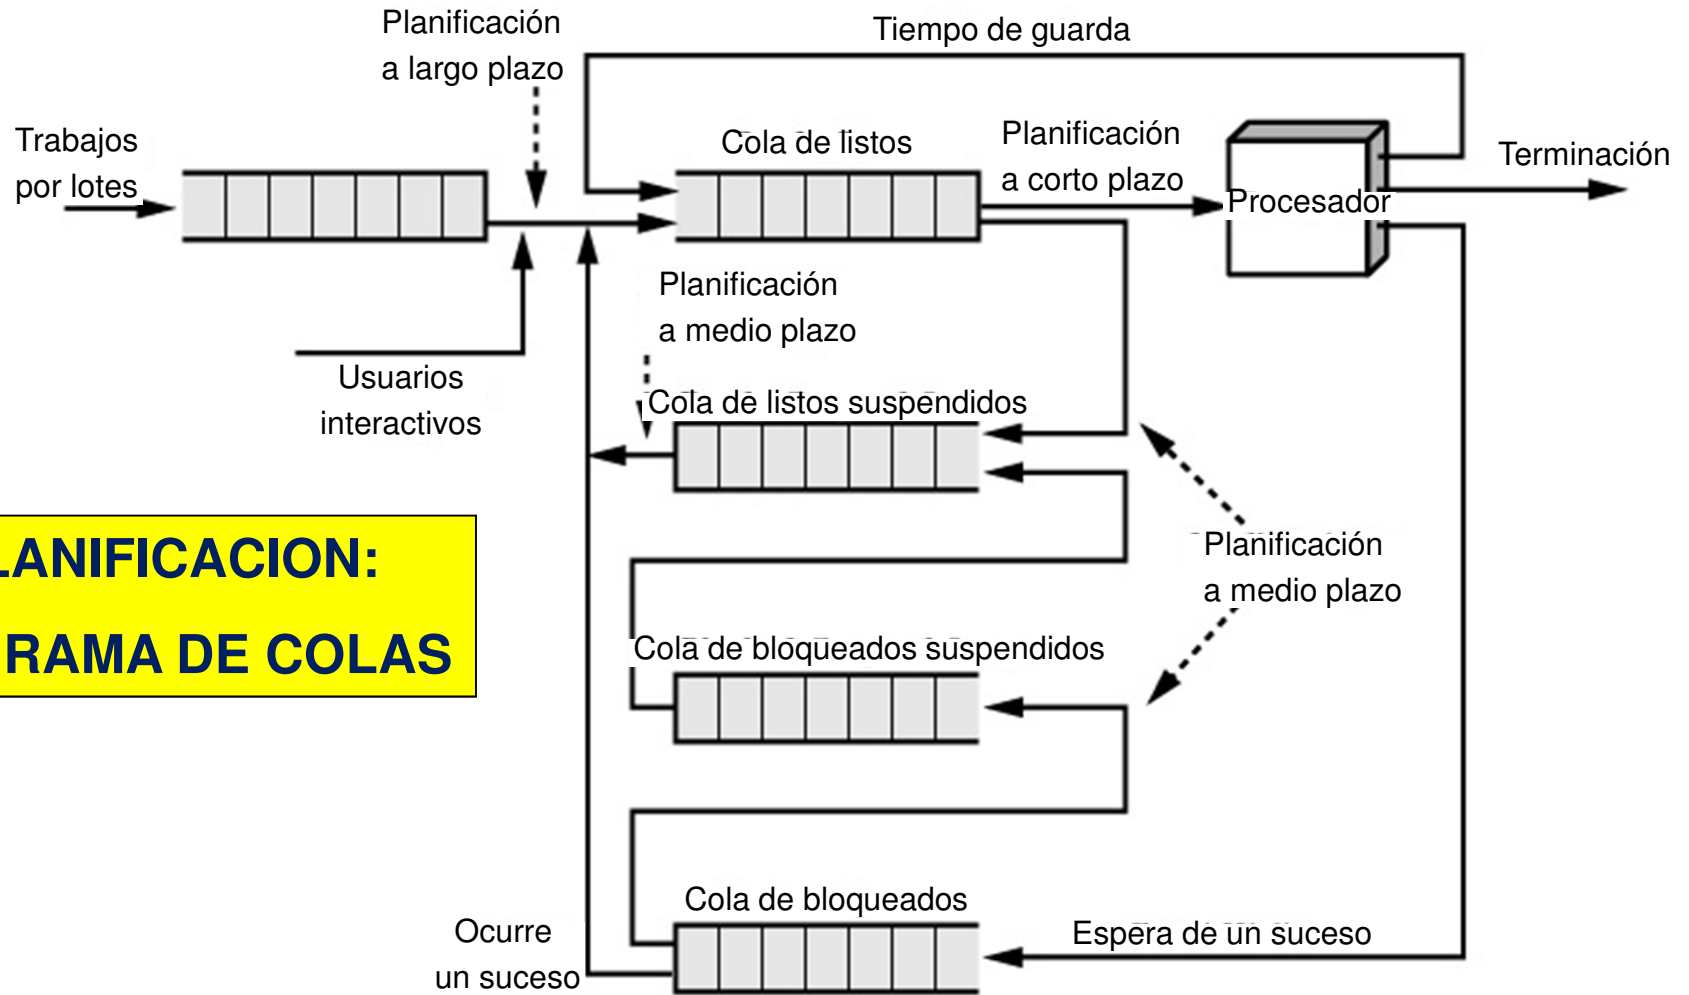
Planificación a largo plazo

Tiempo de guarda

Trabajos por lotes

Cola de listos

Planificación a corto plazo

Procesador

Terminación

Planificación a medio plazo

Usuarios interactivos

Cola de listos suspendidos

LANIFICACION:

RAMA DE COLAS

Planificación a medio plazo

Cola de bloqueados suspendidos

Cola de bloqueados

Ocurre un suceso

Espera de un suceso